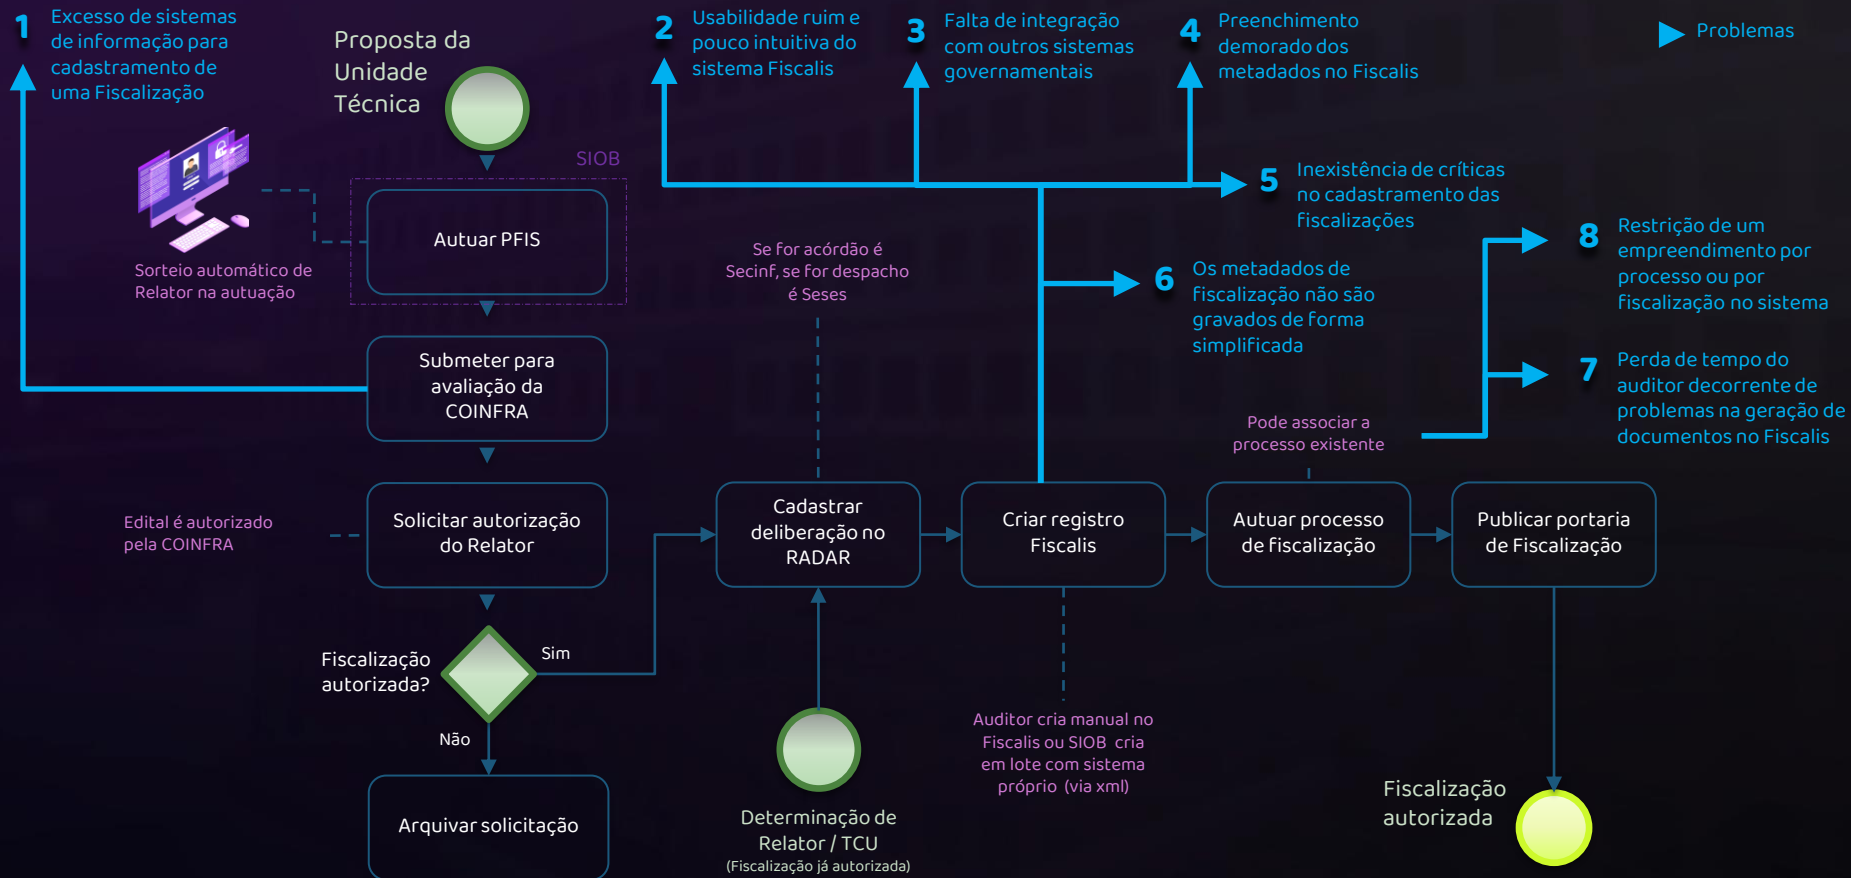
1 Excesso de sistemas de informação para cadastramento de uma Fiscalização

Proposta da Unidade Técnica

2 Usabilidade ruim e pouco intuitiva do sistema Fiscalis

3 Falta de integração com outros sistemas governamentais

4 Preenchimento demorado dos metadados no Fiscalis

Problemas

SIOB

Autuar PFIS

Sorteio automático de Relator na autuação

5 Inexistência de críticas no cadastramento das fiscalizações

Se for acórdão é Secinf, se for despacho é Seses

6 Os metadados de fiscalização não são gravados de forma simplificada

8 Restrição de um empreendimento por processo ou por fiscalização no sistema

7 Perda de tempo do auditor decorrente de problemas na geração de documentos no Fiscalis

Submeter para avaliação da COINFRA

Pode associar a processo existente

Edital é autorizado pela COINFRA

Solicitar autorização do Relator

Cadastrar deliberação no RADAR

Criar registro Fiscalis

Autuar processo de fiscalização

Publicar portaria de Fiscalização

Fiscalização autorizada?

Sim

Não

Arquivar solicitação

Determinação de Relator / TCU (Fiscalização já autorizada)

Auditor cria manual no Fiscalis ou SIOB cria em lote com sistema próprio (via xml)

Fiscalização autorizada